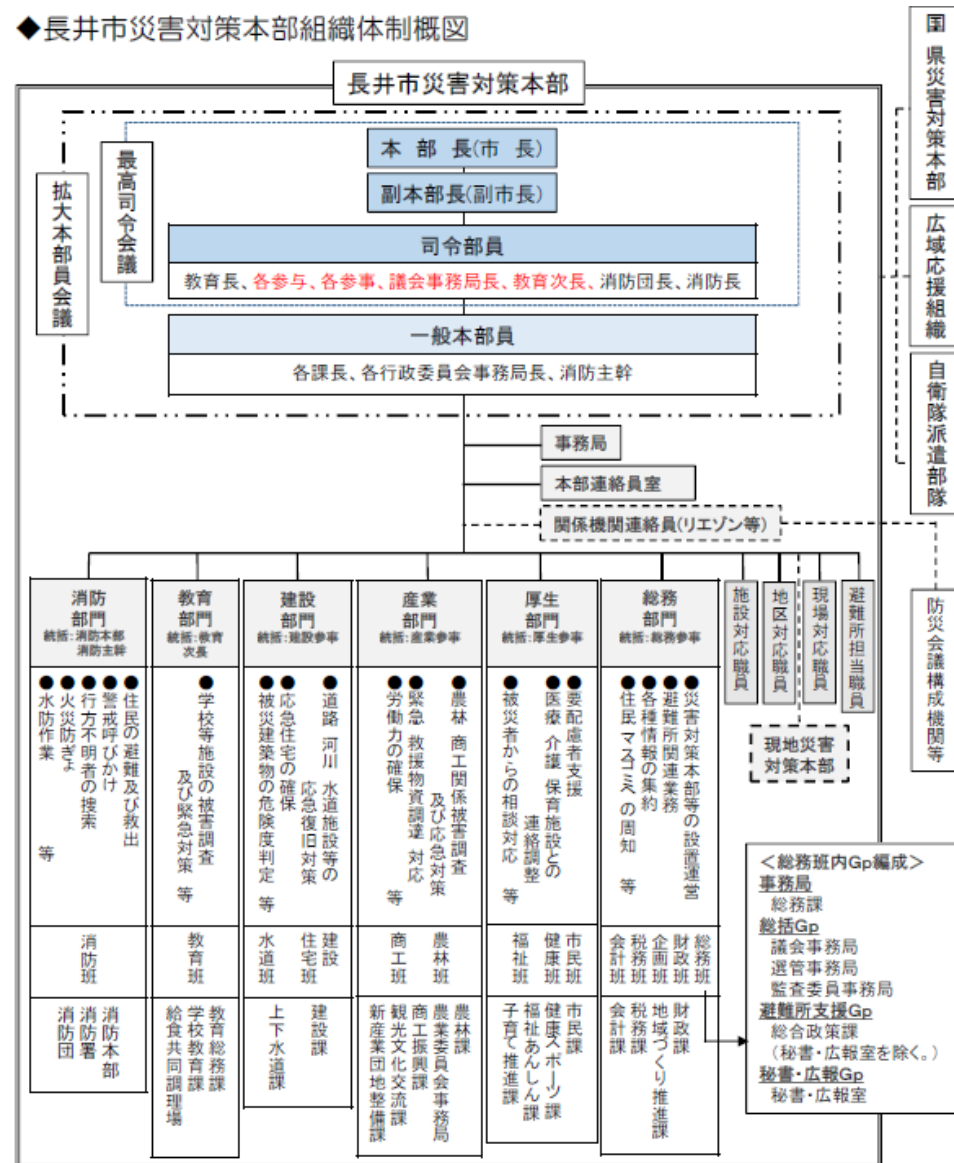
◆長井市災害対策本部組織体制概図

長井市災害対策本部

拡大本部員会議

最高司令会議

本部長(市長)

副本部長(副市長)

司令部員

教育長、各参与、各参事、議会事務局長、教育次長、消防団長、消防長

一般本部員

各課長、各行政委員会事務局長、消防主幹

国

県災害対策本部

広域応援組織

自衛隊派遣部隊

事務局

本部連絡員室

関係機関連絡員(リエゾン等)

防災会議構成機関等

消防部門
統括:消防本部 消防主幹

●住民の避難及び救出
●警戒呼びかけ
●行方不明者の捜索
●火災防ぎょ
●水防作業
等

消防班

消防本部
消防署
消防団

教育部門
統括:教育次長

●学校等施設の被害調査及び緊急対策 等

教育班

教育総務課
学校教育課
給食共同調理場

建設部門
統括:建設参事

●道路 河川 水道施設等の応急復旧対策
●応急住宅の確保
●被災建築物の危険度判定
等

建設班
住宅班
水道班

建設課
上下水道課

産業部門
統括:産業参事

●農林 商工関係被害調査及び応急対策
●緊急 救援物資調達 対応
●労働力の確保
等

農林班
商工班

農林課
農業委員会事務局
商工振興課
観光文化交流課
新産業団地整備課

厚生部門
統括:厚生参事

●要配慮者支援
●医療 介護 保育施設との連絡調整
●被災者からの相談対応
等

市民班
健康班
福祉班

市民課
健康スポーツ課
福祉あんしん課
子育て推進課

総務部門
統括:総務参事

●災害対策本部等の設置運営
●避難所関連業務
●各種情報の集約
●住民 マスコミ の周知
等

総務班
財政班
企画班
税務班
会計班

財政課
地域づくり推進課
税務課
会計課

施設対応職員

地区対応職員

現場対応職員

避難所担当職員

現地災害対策本部

<総務班内Gp編成>
事務局
総務課
総括Gp
議会事務局
選管事務局
監査委員事務局
避難所支援Gp
総合政策課
(秘書・広報室を除く。)
秘書・広報Gp
秘書・広報室